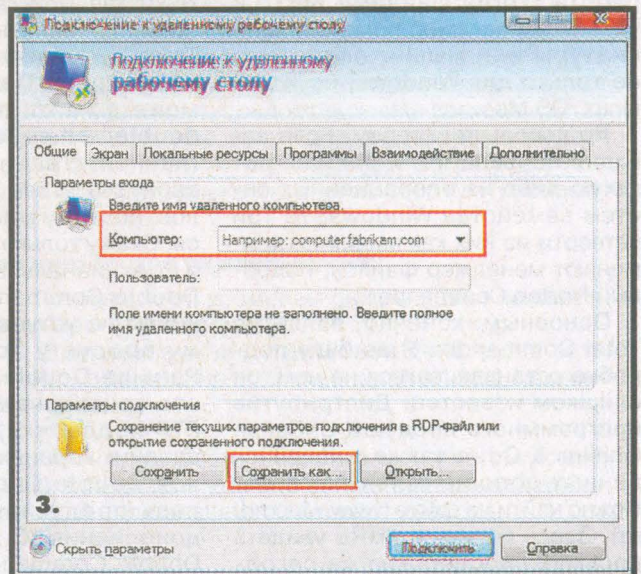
Подключение к удаленному рабочему столу

Подключение к удаленному рабочему столу

Общие | Экран | Локальные ресурсы | Программы | Взаимодействие | Дополнительно

Параметры входа

Введите имя удаленного компьютера.

Компьютер: Например: computer.fabrikam.com

Пользователь:

Поле имени компьютера не заполнено. Введите полное имя удаленного компьютера.

Параметры подключения

Сохранение текущих параметров подключения в RDP-файл или открытие сохраненного подключения.

Сохранить | Сохранить как... | Открыть...

3.

Скрыть параметры

Подключить | Справка